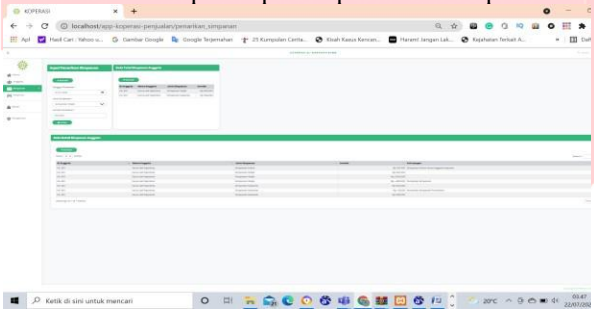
KOPERASI

localhost/app-koperasi-penjualan/penarikan_simpanan

Apl | Hasil Cari : Yahoo u... | Gambar Google | Google Terjemahan | 25 Kumpulan Cerita... | Kisah Kasus Kencan... | Haram! Jangan Lak... | Kejahatan Terkait A... | Daf

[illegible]

Ketik di sini untuk mencari

20°C

03:47
22/07/202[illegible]